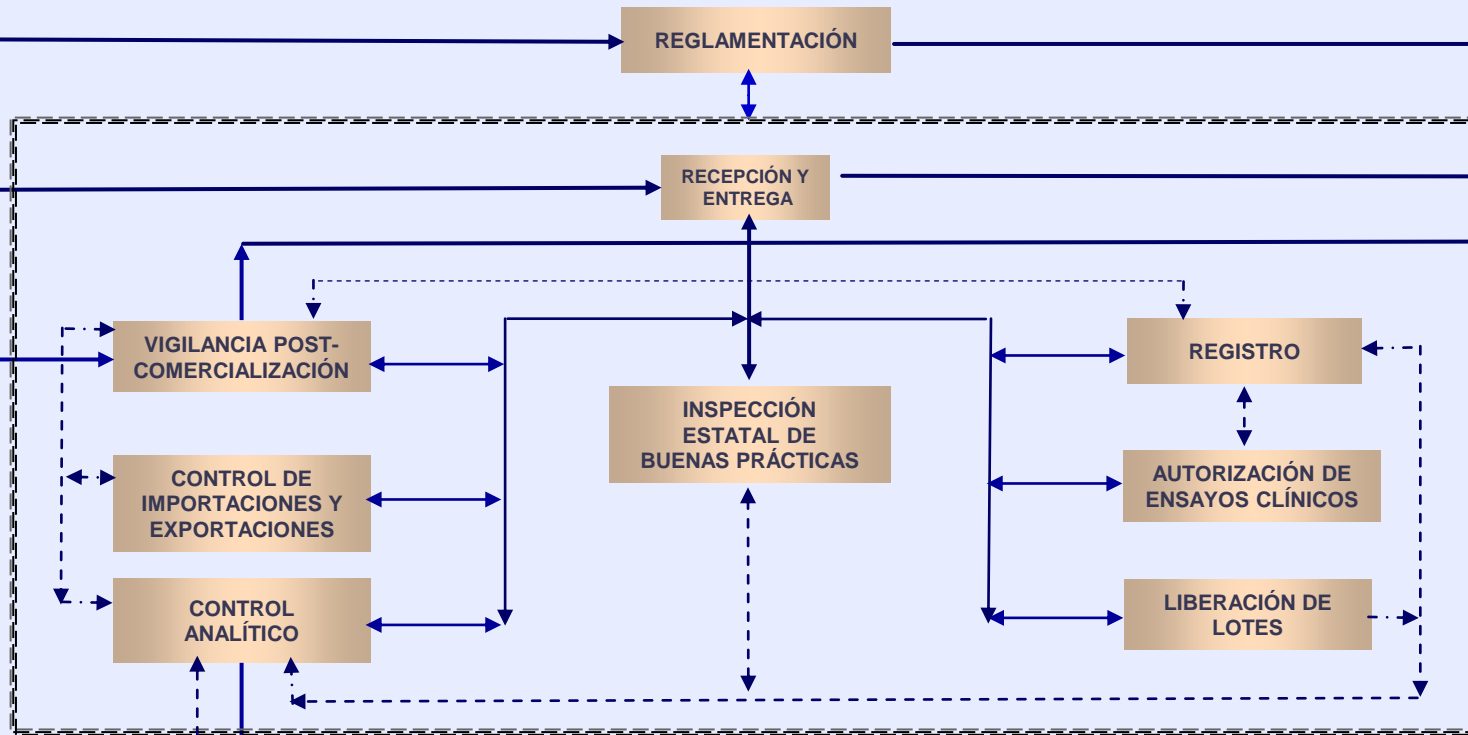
REGLAMENTACIÓN

RECEPCIÓN Y ENTREGA

VIGILANCIA POST-COMERCIALIZACIÓN

CONTROL DE IMPORTACIONES Y EXPORTACIONES

CONTROL ANALÍTICO

INSPECCIÓN ESTATAL DE BUENAS PRÁCTICAS

REGISTRO

AUTORIZACIÓN DE ENSAYOS CLÍNICOS

LIBERACIÓN DE LOTES